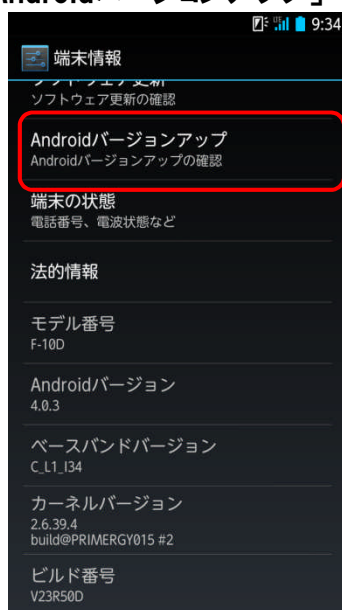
Android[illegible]
9:34
端末情報
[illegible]
ソフトウェア更新の確認
Androidバージョンアップ
Androidバージョンアップの確認
端末の状態
電話番号、電波状態など
法的情報
モデル番号
F-10D
Androidバージョン
4.0.3
ベースバンドバージョン
C_L1_I34
カーネルバージョン
2.6.39.4
build@PRIMERGY015 #2
ビルド番号
V23R50D